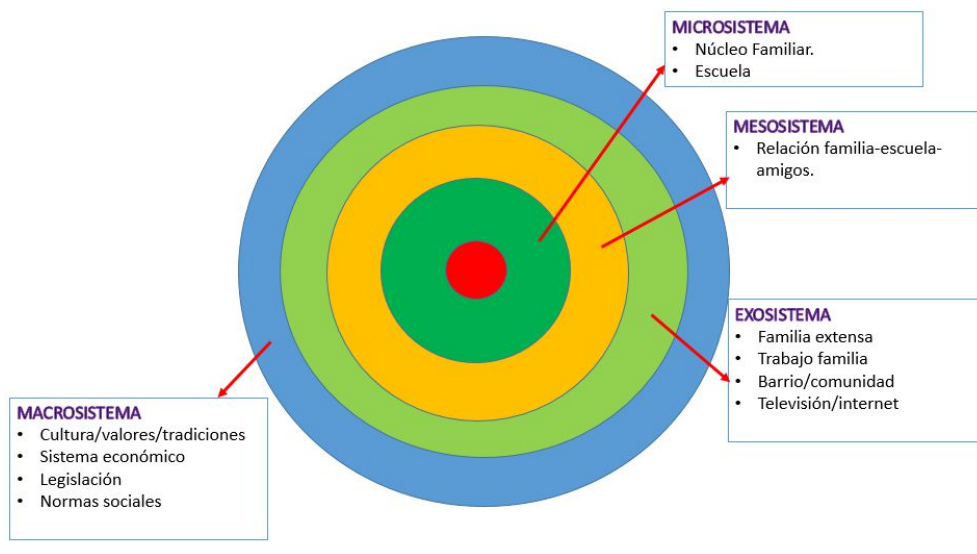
MICROSISTEMA
- Núcleo Familiar.
- Escuela

MESOSISTEMA
- Relación familia-escuela-amigos.

EXOSISTEMA
- Familia extensa
- Trabajo familia
- Barrio/comunidad
- Televisión/internet

MACROSISTEMA
- Cultura/valores/tradiciones
- Sistema económico
- Legislación
- Normas sociales